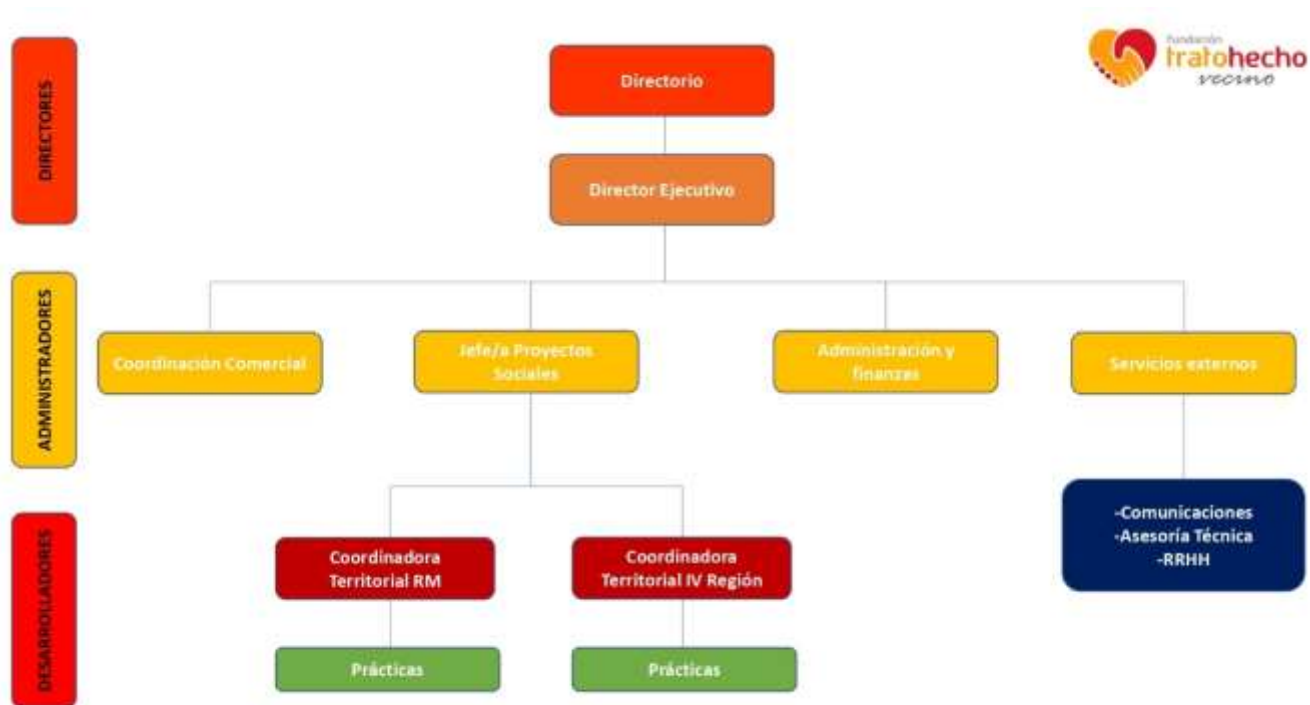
Fundación tratohecho vecino

DIRECTORES

Directorio

Director Ejecutivo

ADMINISTRADORES

Coordinación Comercial

Jefe/a Proyectos Sociales

Administración y finanzas

Servicios externos

-Comunicaciones
-Asesoría Técnica
-RRHH

DESARROLLADORES

Coordinadora Territorial RM

Coordinadora Territorial IV Región

Prácticas

Prácticas